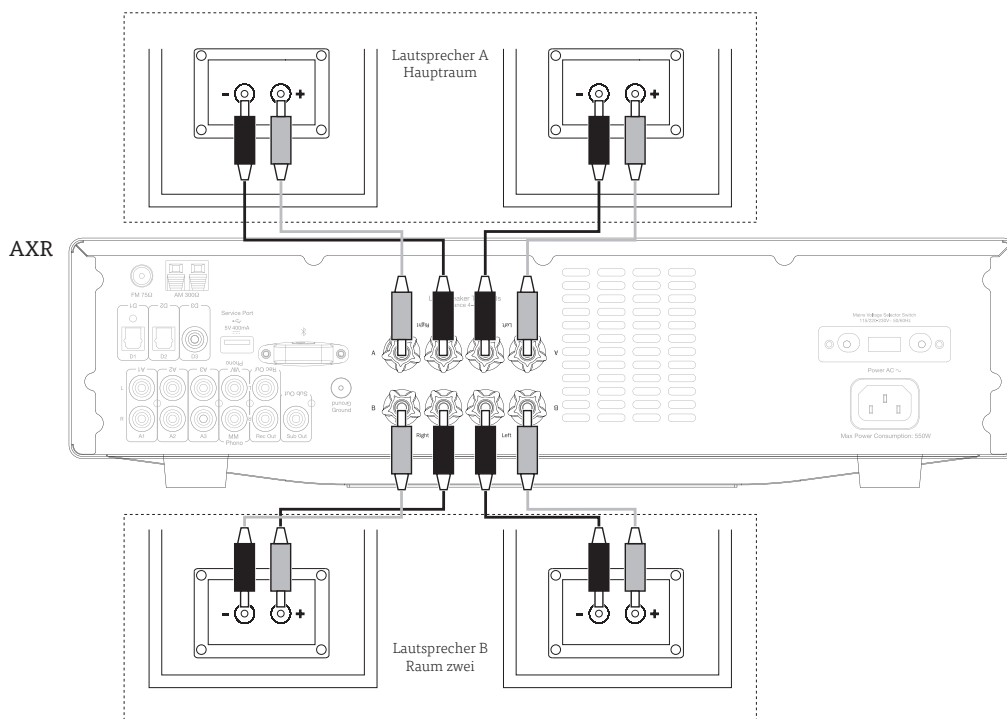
Lautsprecher A
Hauptraum

AXR

FM 75Ω
AM 300Ω
D1 D2 D3
Service Port
5V 400mA
A1 A2 A3 MM Phono Rec Out Sub Out
Ground
Right Left
A A
B B
Right Left
Mains Voltage Selector Switch
Power AC ~
Max Power Consumption: 550W

Lautsprecher B
Raum zwei